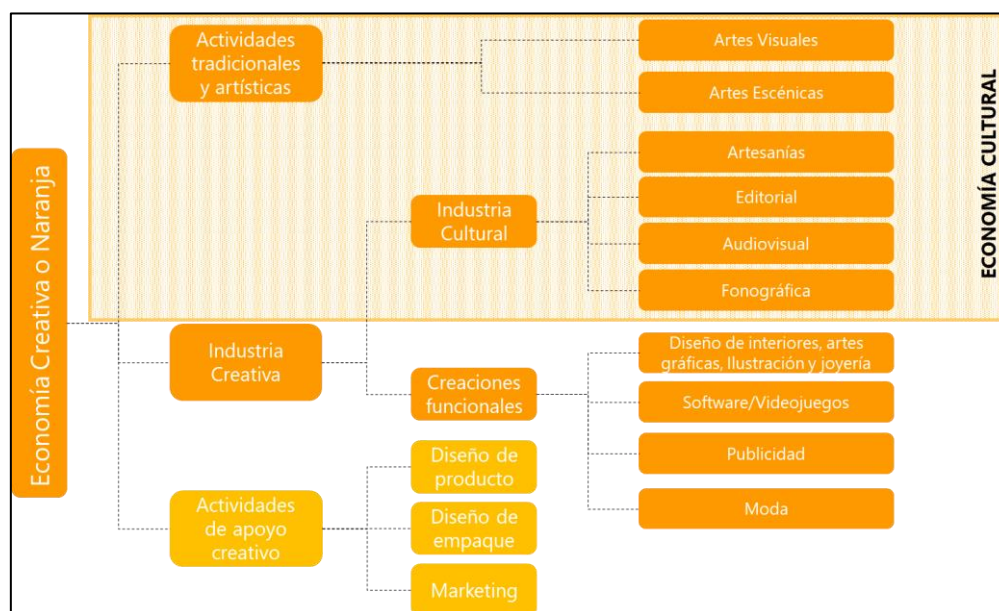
Economía Creativa o Naranja

Actividades tradicionales y artísticas

Artes Visuales

Artes Escénicas

Industria Cultural

Artesanías

Editorial

Audiovisual

Fonográfica

ECONOMÍA CULTURAL

Industria Creativa

Creaciones funcionales

Diseño de interiores, artes gráficas, Ilustración y joyería

Software/Videojuegos

Publicidad

Moda

Actividades de apoyo creativo

Diseño de producto

Diseño de empaque

Marketing